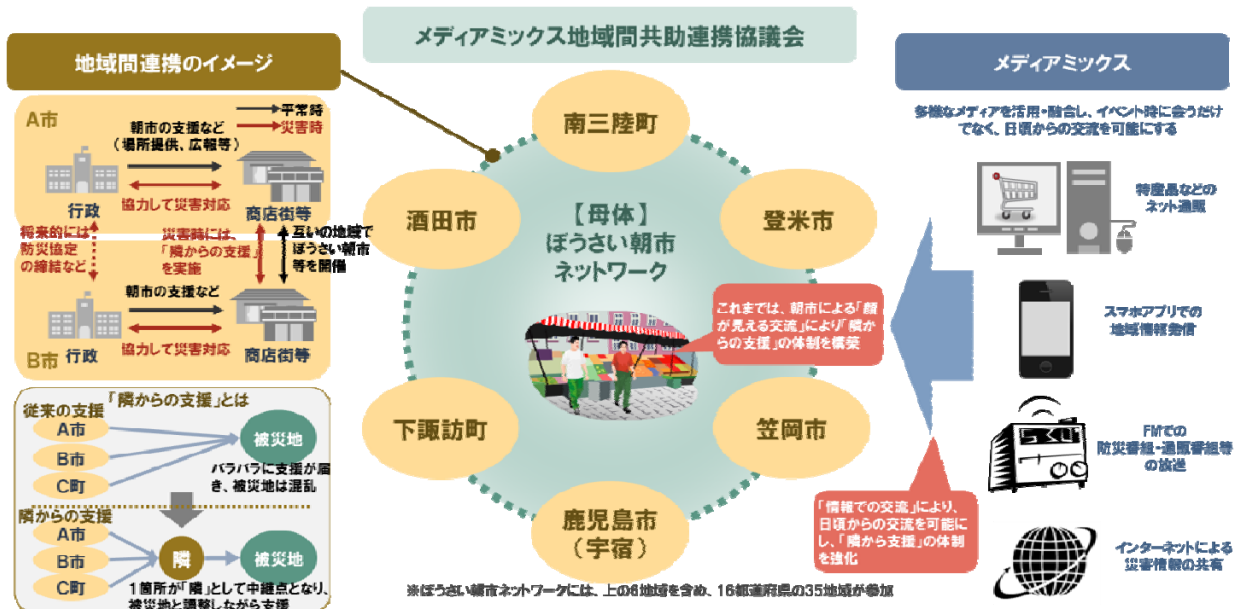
メディアミックス地域間共助連携協議会

地域間連携のイメージ

A市

→平常時
→災害時

朝市の支援など（場所提供、広報等）

行政

協力して災害対応

商店街等

将来的には防災協定の締結など

災害時には、「隣からの支援」を実施

互いの地域でぼうさい朝市等を開催

朝市の支援など

B市 行政

協力して災害対応

商店街等

「隣からの支援」とは

従来の支援

A市
B市
C町

被災地

バラバラに支援が届き、被災地は混乱

隣からの支援

A市
B市
C町

隣

被災地

1箇所が「隣」として中継点となり、被災地と調整しながら支援

南三陸町

酒田市

登米市

【母体】
ぼうさい朝市
ネットワーク

これまでは、朝市による「顔が見える交流」により「隣からの支援」の体制を構築

下諏訪町

笠岡市

鹿児島市
（宇宿）

※ぼうさい朝市ネットワークには、上の6地域を含め、16都道府県の35地域が参加

メディアミックス

多様なメディアを活用・融合し、イベント時に会うだけでなく、日頃からの交流を可能にする

特産品などのネット通販

スマホアプリでの地域情報発信

FMでの防災番組・通販番組等の放送

「情報での交流」により、日頃からの交流を可能にし、「隣から支援」の体制を強化

インターネットによる災害情報の共有